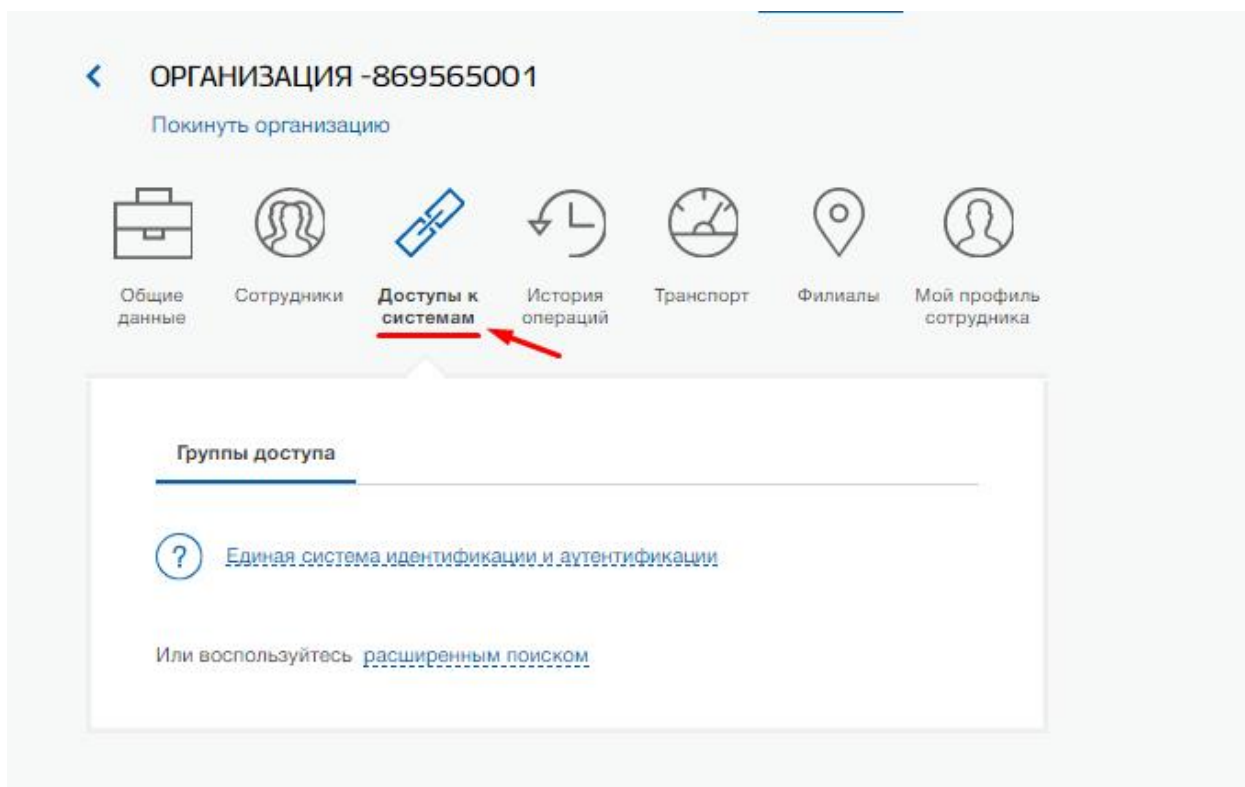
ОРГАНИЗАЦИЯ -869565001

Покинуть организацию

Общие данные

Сотрудники

Доступы к системам

История операций

Транспорт

Филиалы

Мой профиль сотрудника

Группы доступа

?

Единая система идентификации и аутентификации

Или воспользуйтесь расширенным поиском